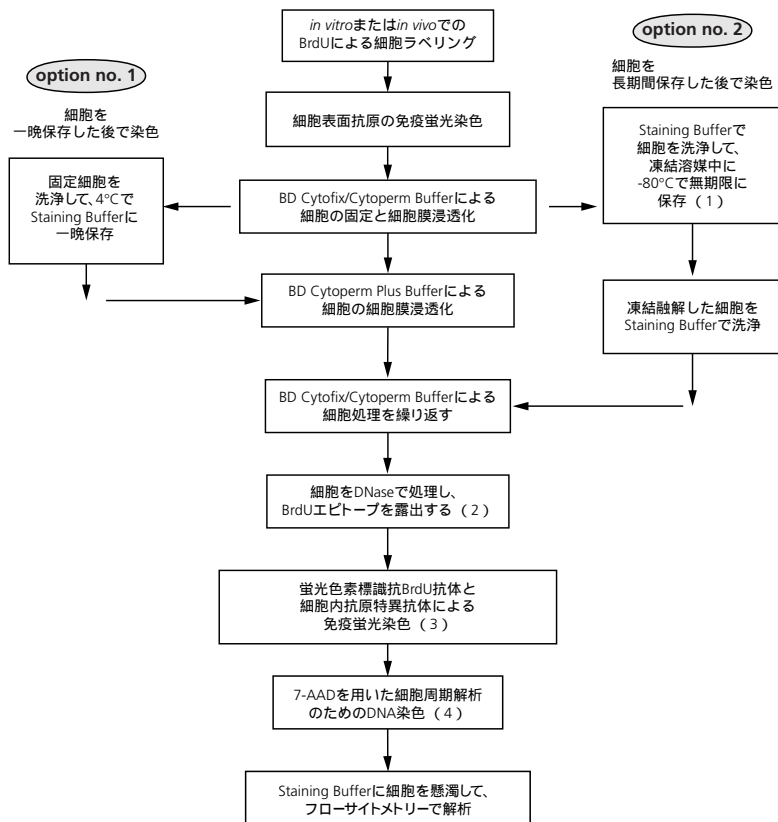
in vitroまたはin vivoでの BrdUによる細胞ラベリング

option no. 2

細胞を 長期間保存した後で染色

option no. 1

細胞を 一晩保存した後で染色

細胞表面抗原の免疫蛍光染色

Staining Bufferで 細胞を洗浄して、 凍結溶媒中に -80°Cで無期限に 保存（1）

固定細胞を 洗浄して、4°Cで Staining Bufferに 一晩保存

BD Cytofix/Cytoperm Bufferによる 細胞の固定と細胞膜浸透化

BD Cytoperm Plus Bufferによる 細胞の細胞膜浸透化

凍結融解した細胞を Staining Bufferで洗浄

BD Cytofix/Cytoperm Bufferによる 細胞処理を繰り返す

細胞をDNaseで処理し、 BrdUエピトープを露出する（2）

蛍光色素標識抗BrdU抗体と 細胞内抗原特異抗体による 免疫蛍光染色（3）

7-AADを用いた細胞周期解析 のためのDNA染色（4）

Staining Bufferに細胞を懸濁して、 フローサイトメトリーで解析